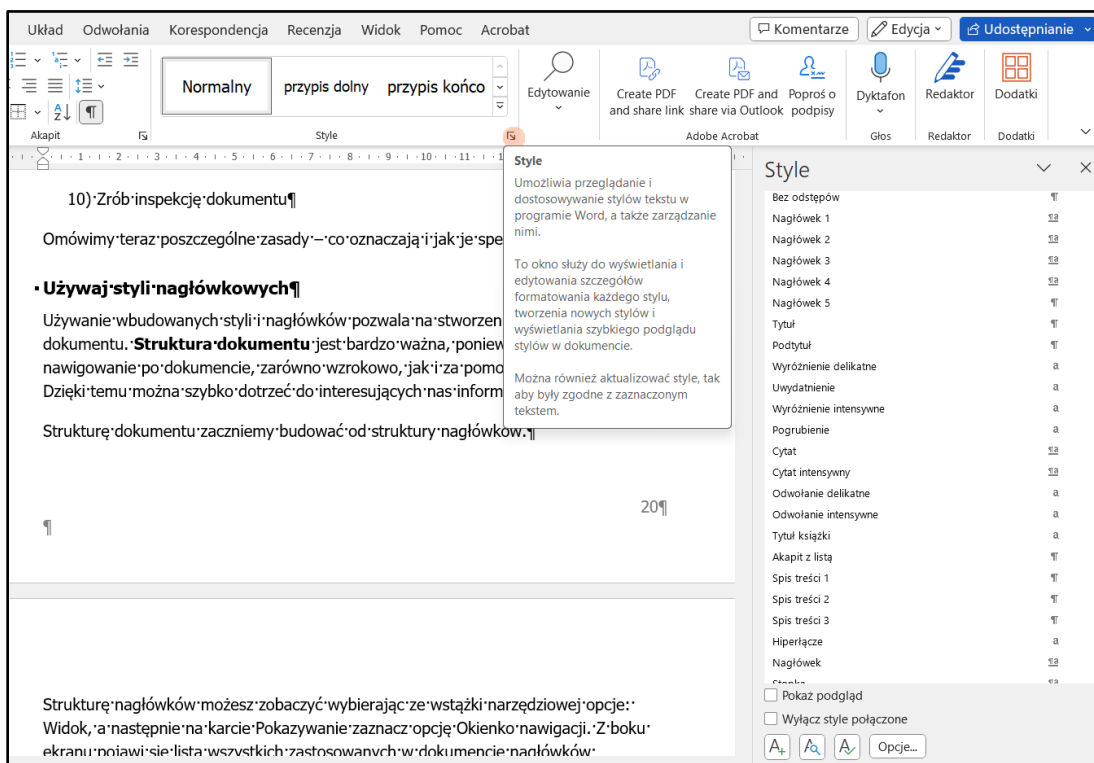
Układ Odwołania Korespondencja Recenzja Widok Pomoc Acrobat

Komentarze Edycja Udostępnianie

Normalny przypis dolny przypis końco

Edytowanie

Create PDF and share link Create PDF and share via Outlook Poproś o podpisy

Dyktafon Redaktor Dodatki

Akapit Style Adobe Acrobat Głos Redaktor Dodatki

10)·Zrób·inspekcję·dokumentu¶

Omówimy·teraz·poszczególne·zasady·–·co·oznaczają·i·jak·je·spe

Używaj·styli·nagłówkowych¶

Używanie·wbudowanych·styli·i·nagłówków·pozwala·na·stworzen dokumentu.·Struktura·dokumentu·jest·bardzo·ważna,·poniew nawigowanie·po·dokumencie,·zarówno·wzrokowo,·jak·i·za·pomo Dzięki·temu·można·szybko·dotrzeć·do·interesujących·nas·inform

Strukturę·dokumentu·zaczniemy·budować·od·struktury·nagłówków.¶

20¶

¶

Strukturę·nagłówków·możesz·zobaczyć·wybierając·ze·wstążki·narzędziowej·opcje:· Widok,·a·następnie·na·karcie·Pokazywanie·zaznacz·opcję·Okienko·nawigacji.·Z·boku· ekranu·pojawi·się·lista·wszystkich·zastosowanych·w·dokumencie·nagłówków·

Style

Umożliwia przeglądanie i dostosowywanie stylów tekstu w programie Word, a także zarządzanie nimi.

To okno służy do wyświetlania i edytowania szczegółów formatowania każdego stylu, tworzenia nowych stylów i wyświetlania szybkiego podglądu stylów w dokumencie.

Można również aktualizować style, tak aby były zgodne z zaznaczonym tekstem.

Style

Bez odstępów
Nagłówek 1
Nagłówek 2
Nagłówek 3
Nagłówek 4
Nagłówek 5
Tytuł
Podtytuł
Wyróżnienie delikatne
Uwydatnienie
Wyróżnienie intensywne
Pogrubienie
Cytat
Cytat intensywny
Odwołanie delikatne
Odwołanie intensywne
Tytuł książki
Akapit z listą
Spis treści 1
Spis treści 2
Spis treści 3
Hiperłącze
Nagłówek
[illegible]

Pokaż podgląd
Wyłącz style połączone
Opcje...